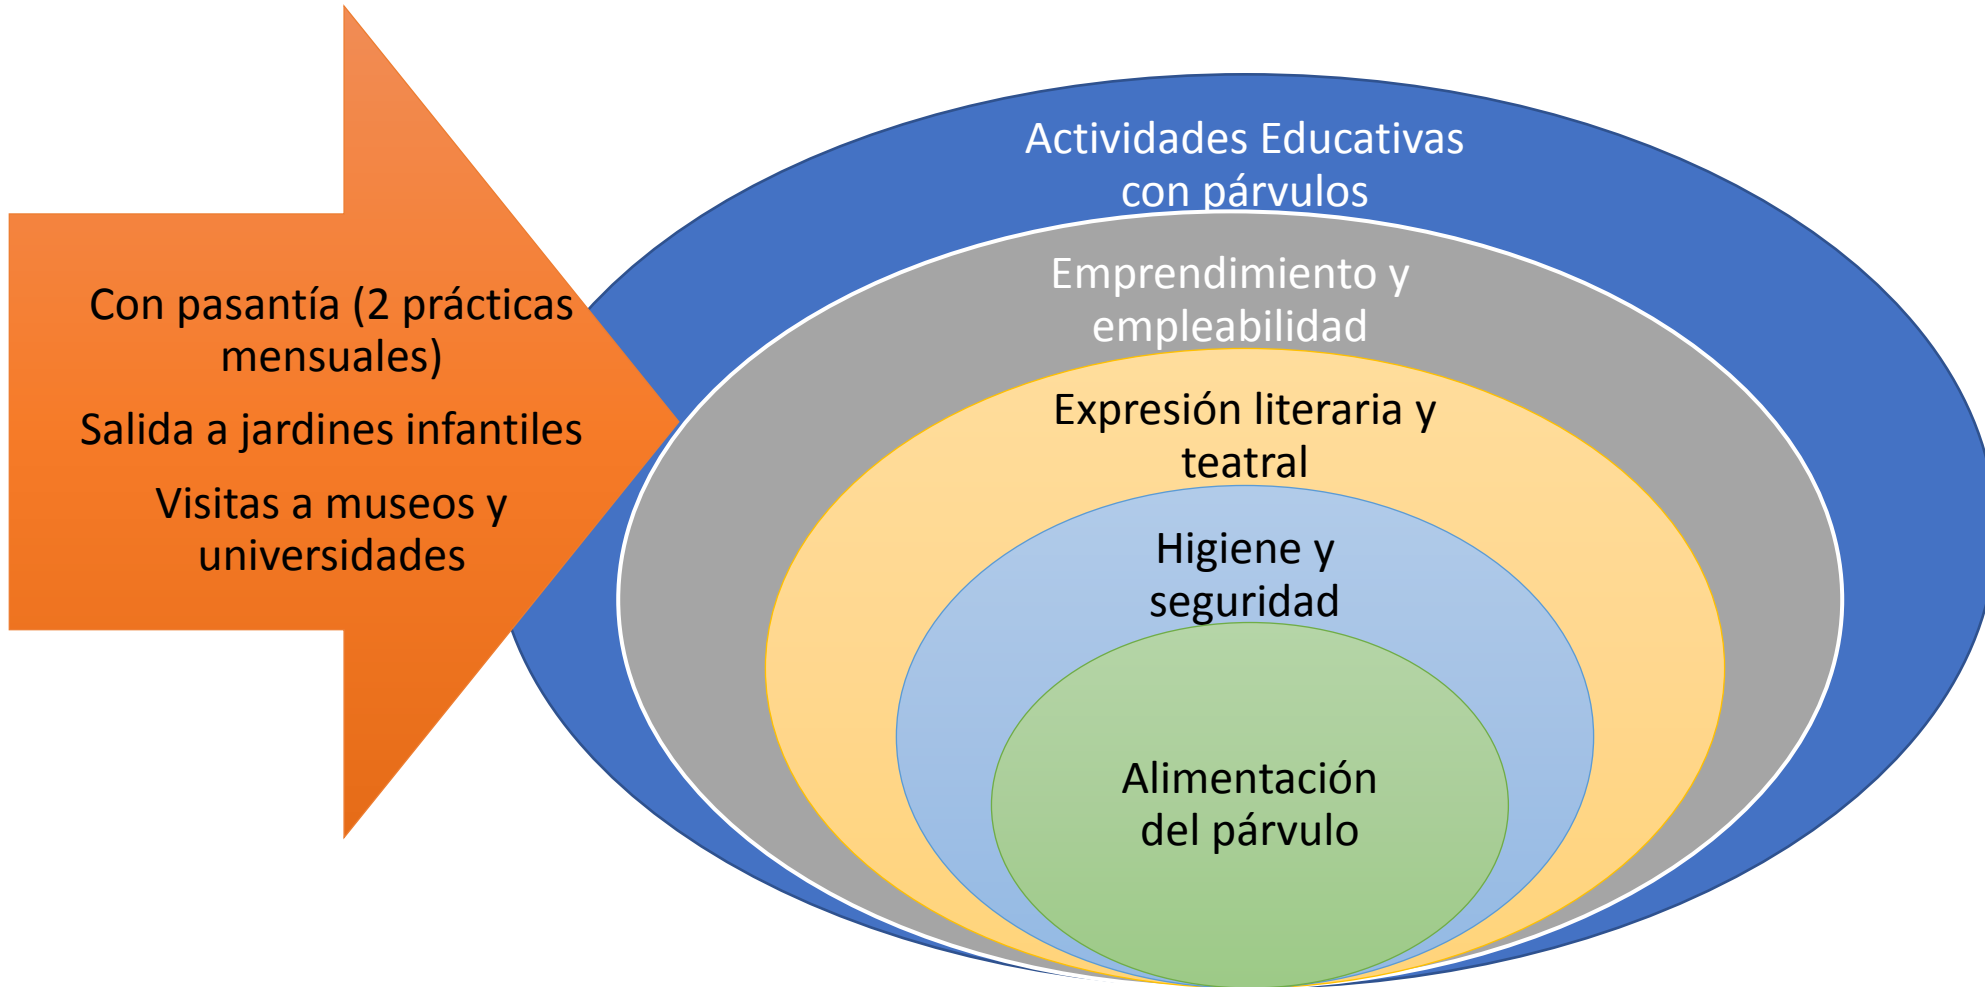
Con pasantía (2 prácticas mensuales)

Salida a jardines infantiles

Visitas a museos y universidades

Actividades Educativas con párvulos

Emprendimiento y empleabilidad

Expresión literaria y teatral

Higiene y seguridad

Alimentación del párvulo